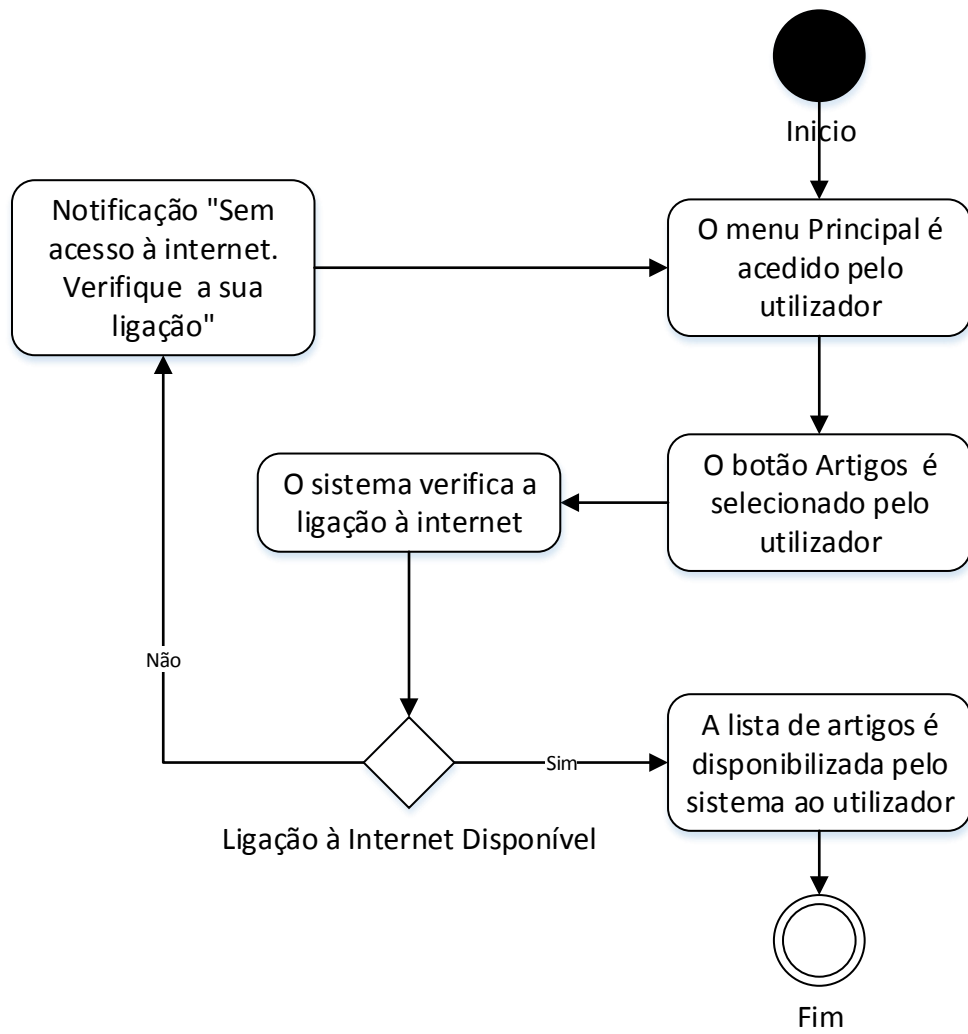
Inicio

O menu Principal é acedido pelo utilizador

Notificação "Sem acesso à internet. Verifique a sua ligação"

O botão Artigos é selecionado pelo utilizador

O sistema verifica a ligação à internet

Não

Sim

Ligação à Internet Disponível

A lista de artigos é disponibilizada pelo sistema ao utilizador

Fim